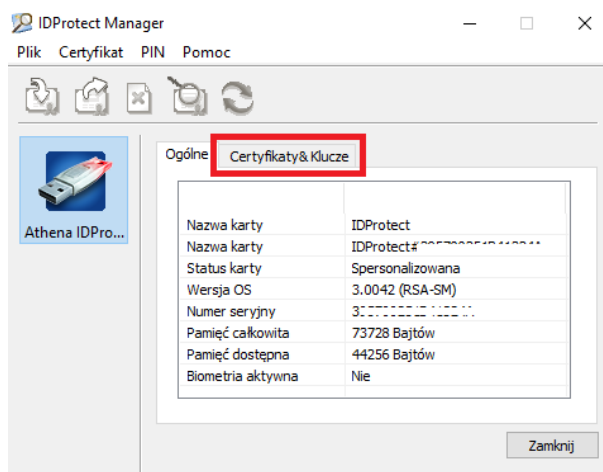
IDProtect Manager

Plik Certyfikat PIN Pomoc

Athena IDPro...

Ogólne | Certyfikaty& Klucze

| | |
|---|---|
| Nazwa karty | IDProtect |
| Nazwa karty | IDProtect#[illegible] |
| Status karty | Spersonalizowana |
| Wersja OS | 3.0042 (RSA-SM) |
| Numer seryjny | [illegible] |
| Pamięć całkowita | 73728 Bajtów |
| Pamięć dostępna | 44256 Bajtów |
| Biometria aktywna | Nie |

Zamknij